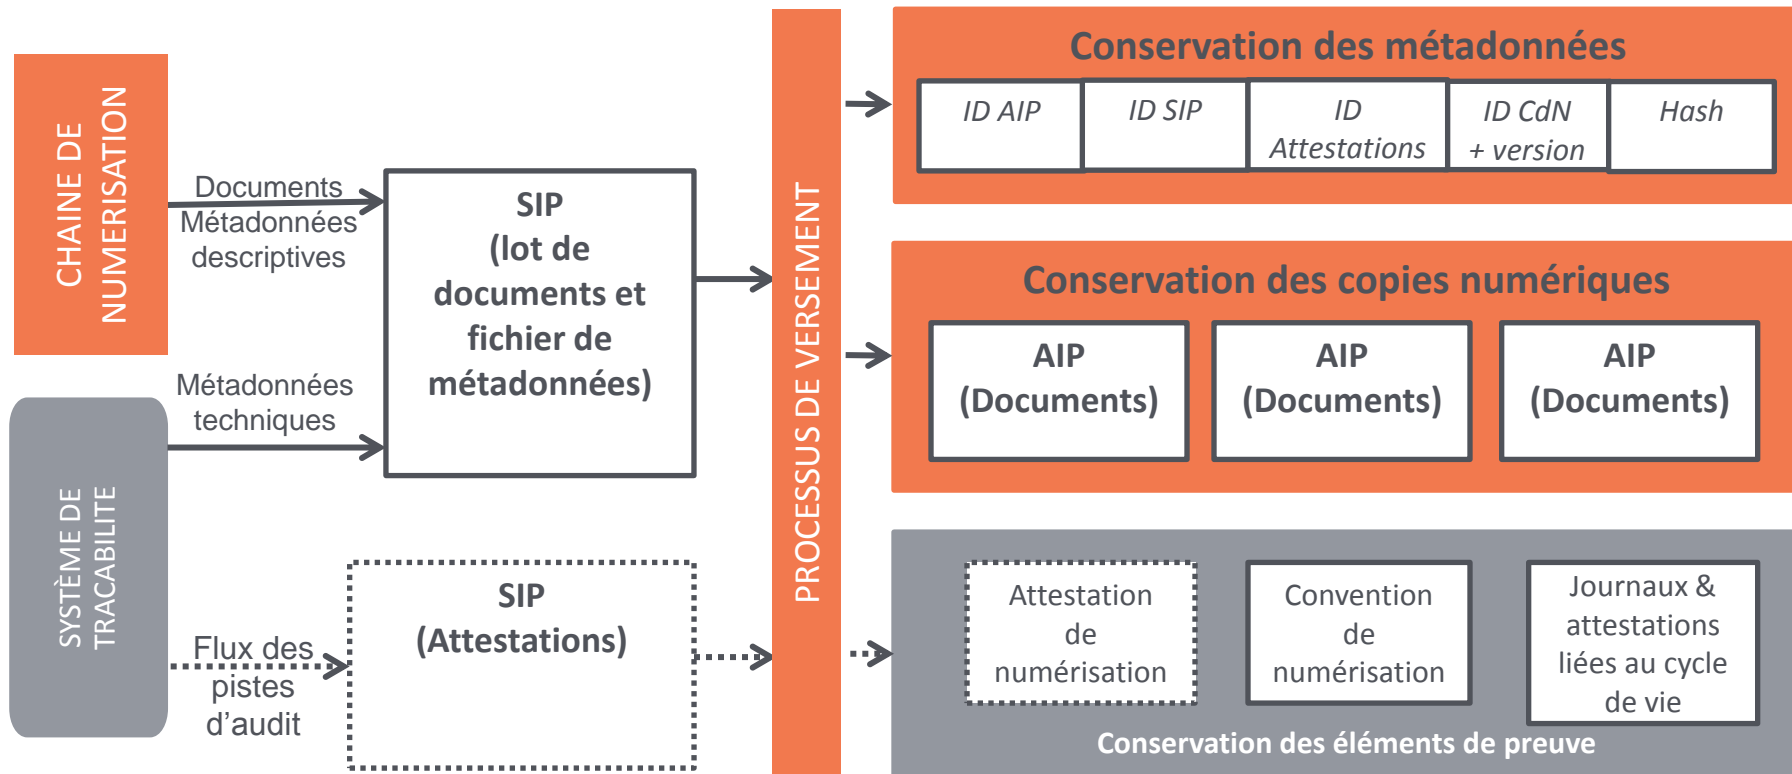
CHAINE DE NUMERISATION

Documents
Métadonnées descriptives

Métadonnées techniques

SYSTÈME DE TRACABILITE

Flux des pistes d'audit

SIP
(lot de documents et fichier de métadonnées)

SIP
(Attestations)

PROCESSUS DE VERSEMENT

Conservation des métadonnées

| ID AIP | ID SIP | ID Attestations | ID CdN + version | Hash |
|---|---|---|---|---|

Conservation des copies numériques

AIP
(Documents)

AIP
(Documents)

AIP
(Documents)

Attestation de numérisation

Convention de numérisation

Journaux & attestations liées au cycle de vie

Conservation des éléments de preuve